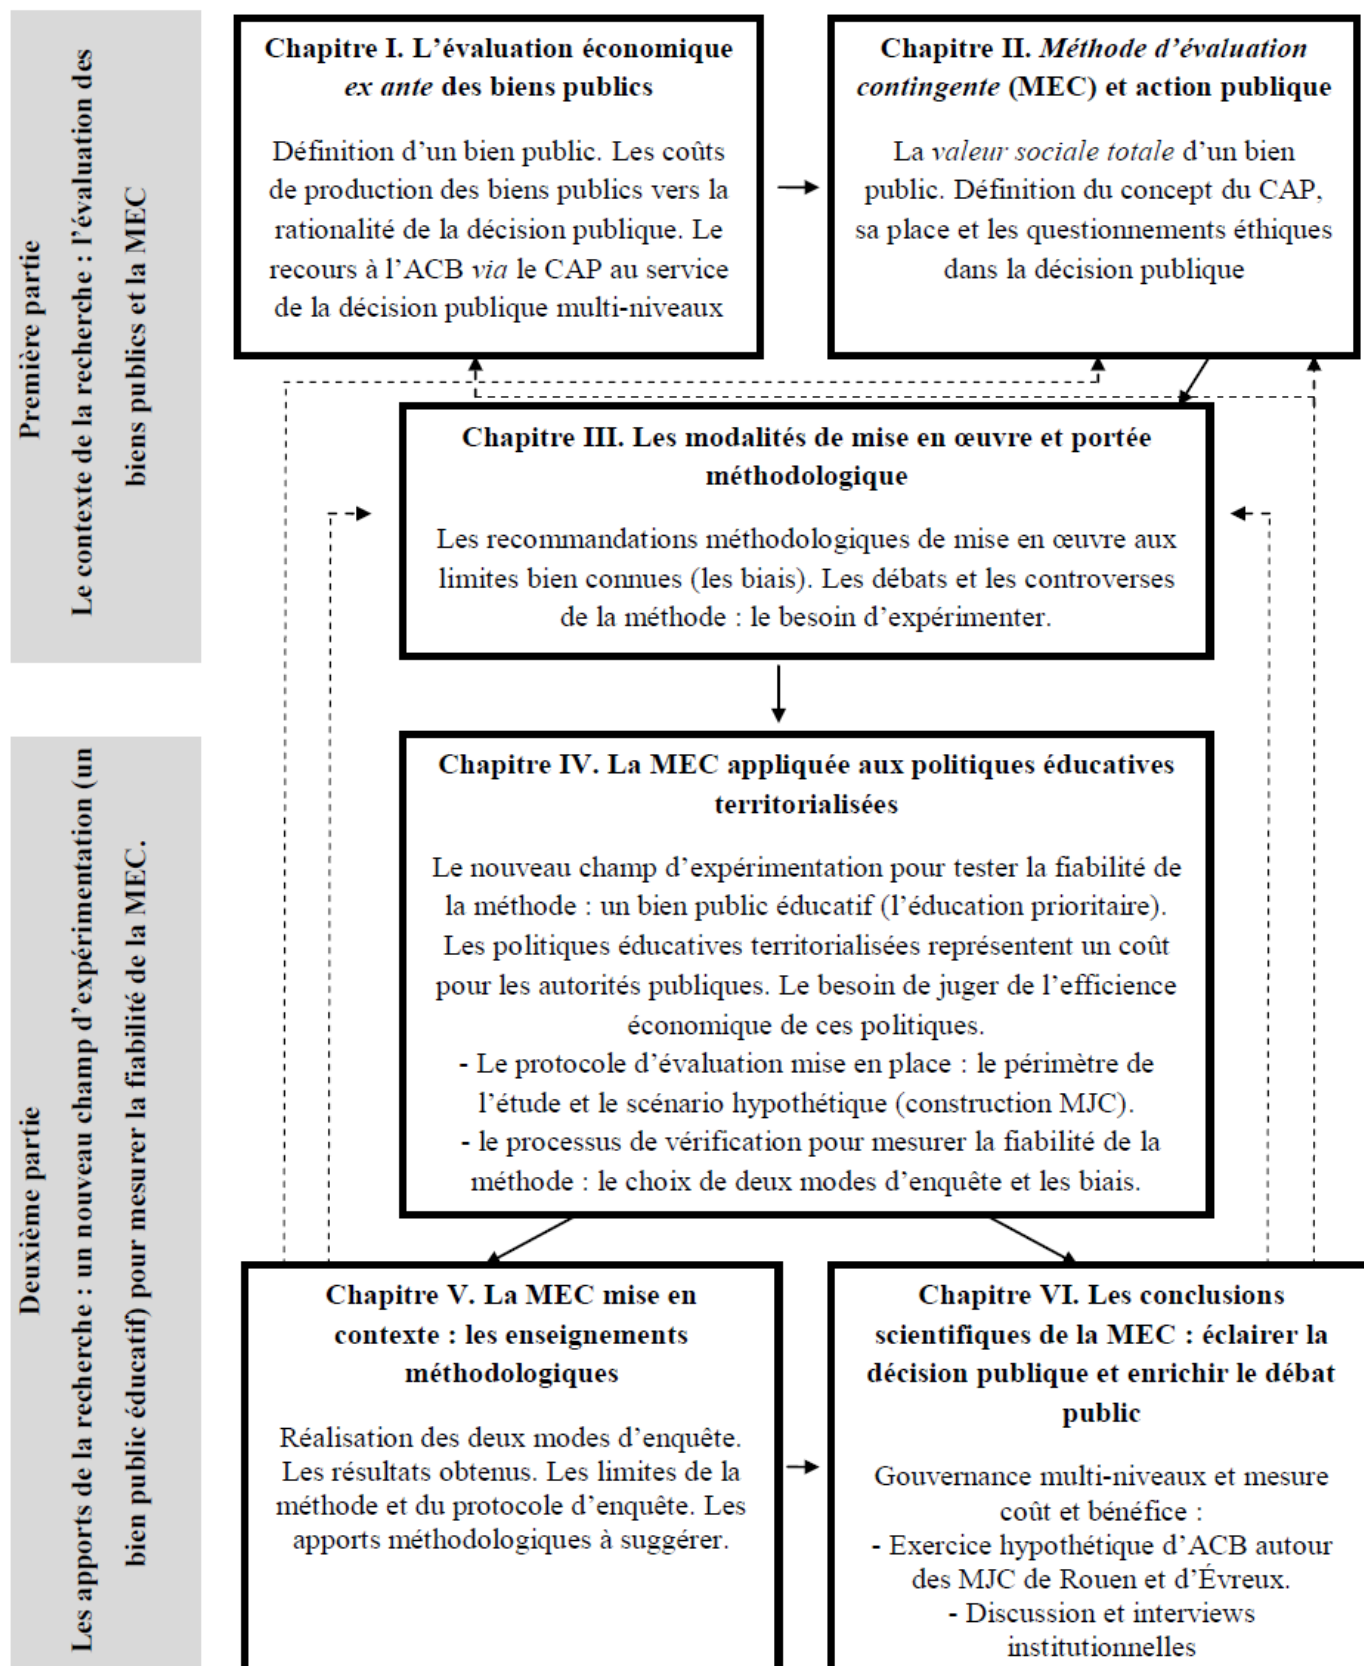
Première partie
Le contexte de la recherche : l'évaluation des biens publics et la MEC

Chapitre I. L'évaluation économique *ex ante* des biens publics

Définition d'un bien public. Les coûts de production des biens publics vers la rationalité de la décision publique. Le recours à l'ACB *via* le CAP au service de la décision publique multi-niveaux

Chapitre II. *Méthode d'évaluation contingente* (MEC) et action publique

La *valeur sociale totale* d'un bien public. Définition du concept du CAP, sa place et les questionnements éthiques dans la décision publique

Chapitre III. Les modalités de mise en œuvre et portée méthodologique

Les recommandations méthodologiques de mise en œuvre aux limites bien connues (les biais). Les débats et les controverses de la méthode : le besoin d'expérimenter.

Deuxième partie
Les apports de la recherche : un nouveau champ d'expérimentation (un bien public éducatif) pour mesurer la fiabilité de la MEC.

Chapitre IV. La MEC appliquée aux politiques éducatives territorialisées

Le nouveau champ d'expérimentation pour tester la fiabilité de la méthode : un bien public éducatif (l'éducation prioritaire). Les politiques éducatives territorialisées représentent un coût pour les autorités publiques. Le besoin de juger de l'efficience économique de ces politiques.
- Le protocole d'évaluation mise en place : le périmètre de l'étude et le scénario hypothétique (construction MJC).
- le processus de vérification pour mesurer la fiabilité de la méthode : le choix de deux modes d'enquête et les biais.

Chapitre V. La MEC mise en contexte : les enseignements méthodologiques

Réalisation des deux modes d'enquête. Les résultats obtenus. Les limites de la méthode et du protocole d'enquête. Les apports méthodologiques à suggérer.

Chapitre VI. Les conclusions scientifiques de la MEC : éclairer la décision publique et enrichir le débat public

Gouvernance multi-niveaux et mesure coût et bénéfice :
- Exercice hypothétique d'ACB autour des MJC de Rouen et d'Évreux.
- Discussion et interviews institutionnelles